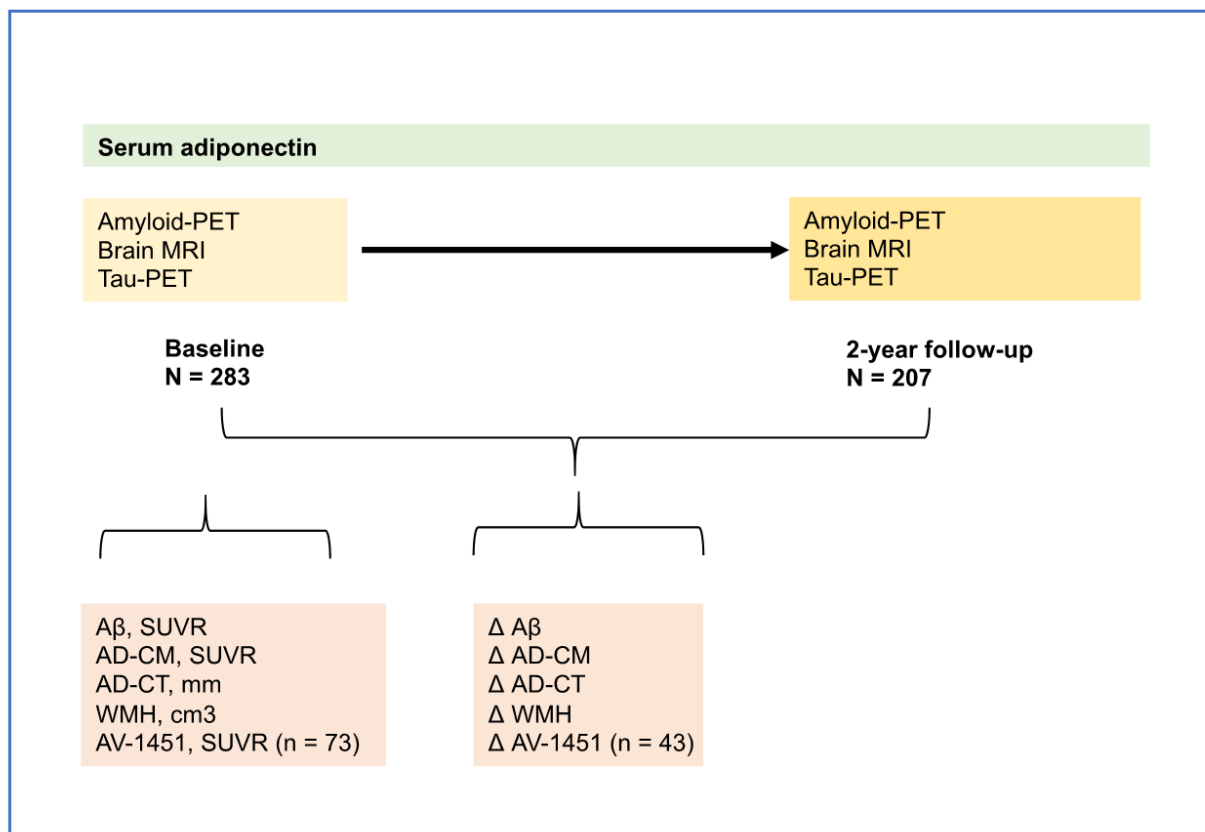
Serum adiponectin

Amyloid-PET
Brain MRI
Tau-PET

Amyloid-PET
Brain MRI
Tau-PET

Baseline
N = 283

2-year follow-up
N = 207

Aβ, SUVR
AD-CM, SUVR
AD-CT, mm
WMH, cm3
AV-1451, SUVR (n = 73)

Δ Aβ
Δ AD-CM
Δ AD-CT
Δ WMH
Δ AV-1451 (n = 43)